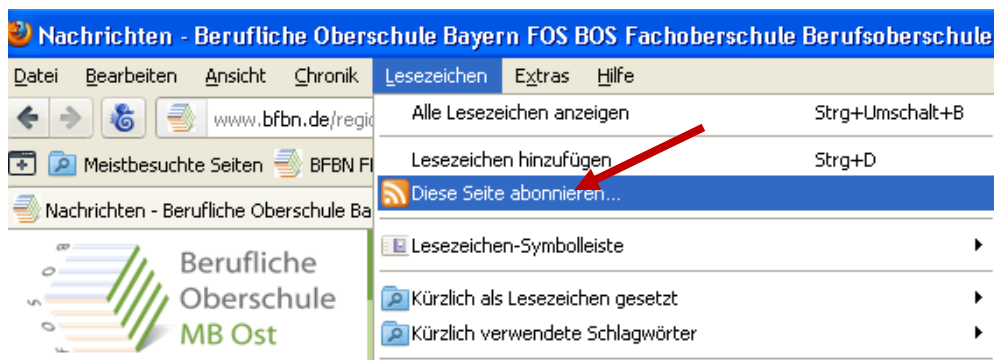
Nachrichten - Berufliche Oberschule Bayern FOS BOS Fachoberschule Berufsoberschule

Datei Bearbeiten Ansicht Chronik Lesezeichen Extras Hilfe

www.bfbn.de/regi

Meistbesuchte Seiten BFBN F

Nachrichten - Berufliche Oberschule Ba

Berufliche Oberschule MB Ost

Alle Lesezeichen anzeigen Strg+Umschalt+B

Lesezeichen hinzufügen Strg+D

Diese Seite abonnieren...

Lesezeichen-Symbolleiste

Kürzlich als Lesezeichen gesetzt

Kürzlich verwendete Schlagwörter